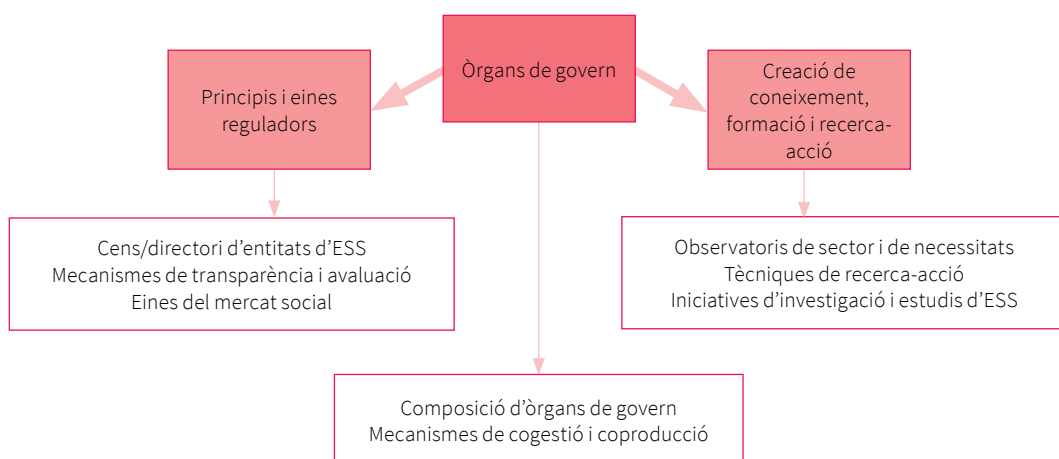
Òrgans de govern

Principis i eines reguladors

Creació de coneixement, formació i recerca-acció

Cens/directori d'entitats d'ESS
Mecanismes de transparència i avaluació
Eines del mercat social

Observatoris de sector i de necessitats
Tècniques de recerca-acció
Iniciatives d'investigació i estudis d'ESS

Composició d'òrgans de govern
Mecanismes de cogestió i coproducció